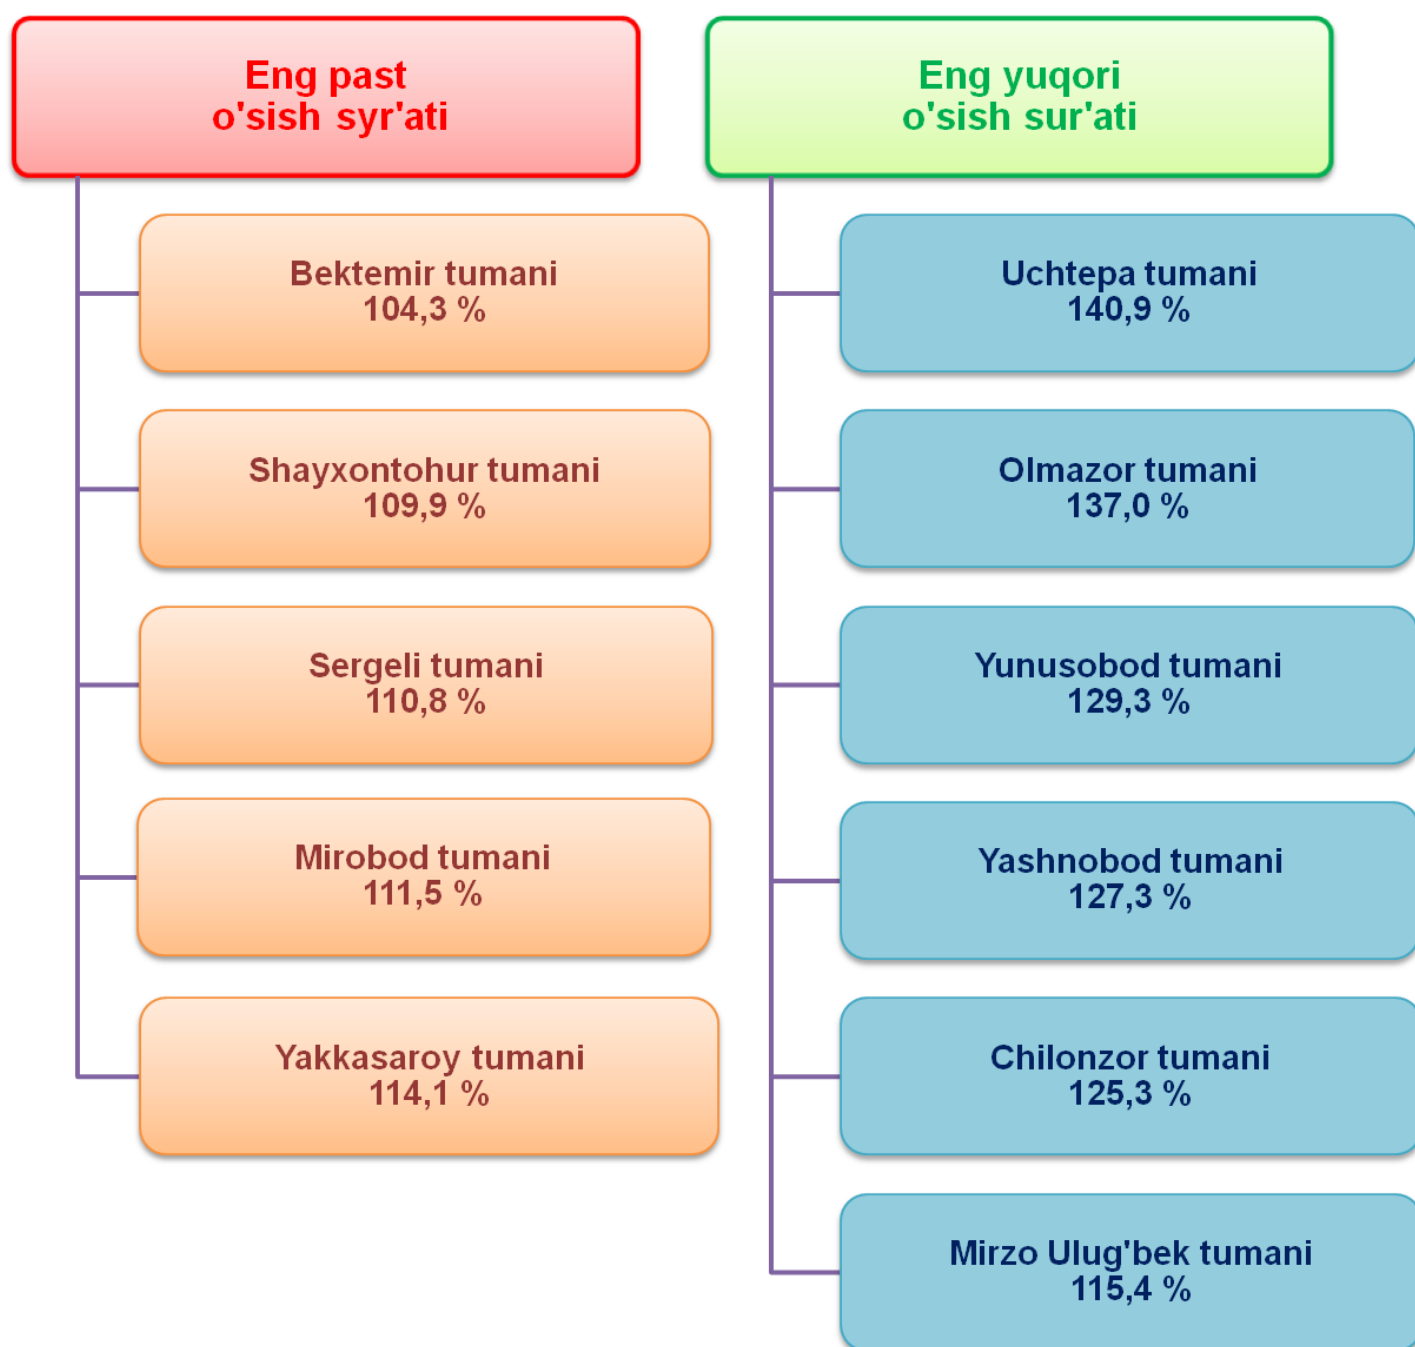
Eng past
o'sish syr'ati

Bektemir tumani
104,3 %

Shayxontohur tumani
109,9 %

Sergeli tumani
110,8 %

Mirobod tumani
111,5 %

Yakkasaroy tumani
114,1 %

Eng yuqori
o'sish sur'ati

Uchtepa tumani
140,9 %

Olmazor tumani
137,0 %

Yunusobod tumani
129,3 %

Yashnobod tumani
127,3 %

Chilonzor tumani
125,3 %

Mirzo Ulug'bek tumani
115,4 %